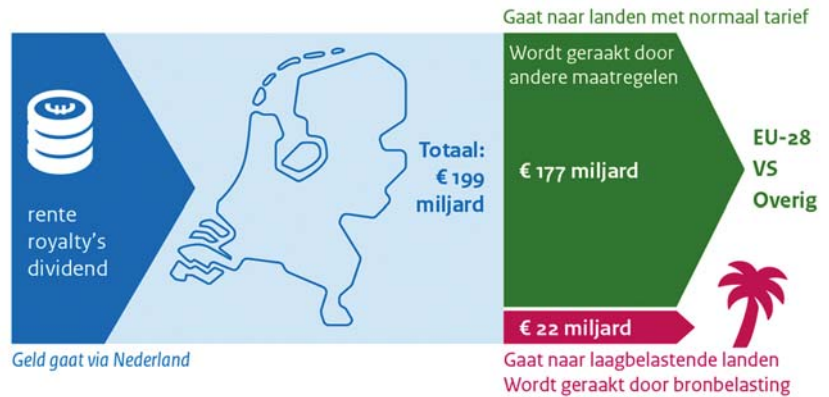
rente
royalty's
dividend

Geld gaat via Nederland

Totaal:
€ 199
miljard

Gaat naar landen met normaal tarief

Wordt geraakt door andere maatregelen

€ 177 miljard

EU-28
VS
Overig

€ 22 miljard

Gaat naar laagbelastende landen
Wordt geraakt door bronbelasting